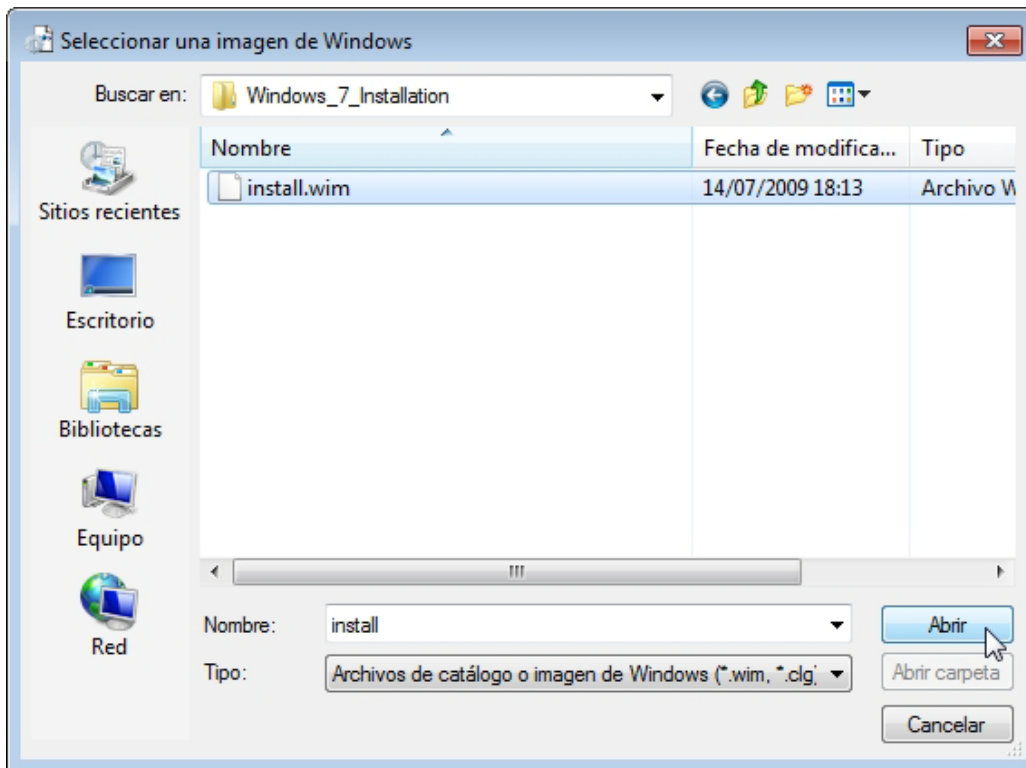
Seleccionar una imagen de Windows

Buscar en: Windows_7_Installation

Sitios recientes

Escritorio

Bibliotecas

Equipo

Red

| Nombre | Fecha de modifica... | Tipo |
|---|---|---|
| install.wim | 14/07/2009 18:13 | Archivo W |

Nombre: install

Tipo: Archivos de catálogo o imagen de Windows (*.wim, *.clg)

Abrir

Abrir carpeta

Cancelar